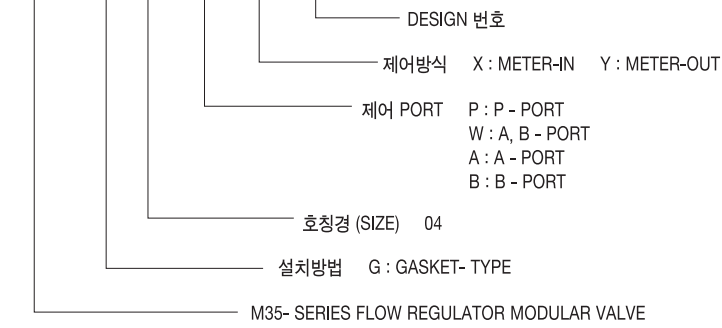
DESIGN 번호

제어방식 X : METER-IN Y : METER-OUT

제어 PORT P : P - PORT
W : A, B - PORT
A : A - PORT
B : B - PORT

호칭경 (SIZE) 04

설치방법 G : GASKET- TYPE

M35- SERIES FLOW REGULATOR MODULAR VALVE